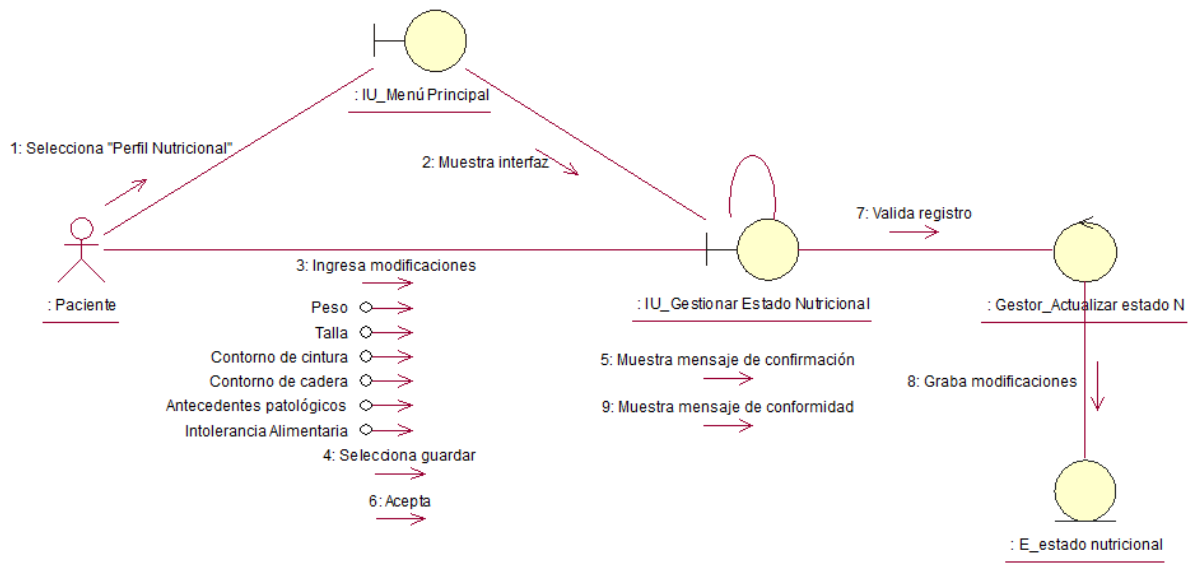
: IU_Menú Principal

1: Selecciona "Perfil Nutricional"

2: Muestra interfaz

7: Valida registro

: Paciente

3: Ingresa modificaciones

Peso

Talla

Contorno de cintura

Contorno de cadera

Antecedentes patológicos

Intolerancia Alimentaria

4: Selecciona guardar

6: Acepta

: IU_Gestionar Estado Nutricional

5: Muestra mensaje de confirmación

9: Muestra mensaje de conformidad

: Gestor_Actualizar estado N

8: Graba modificaciones

: E_estado nutricional